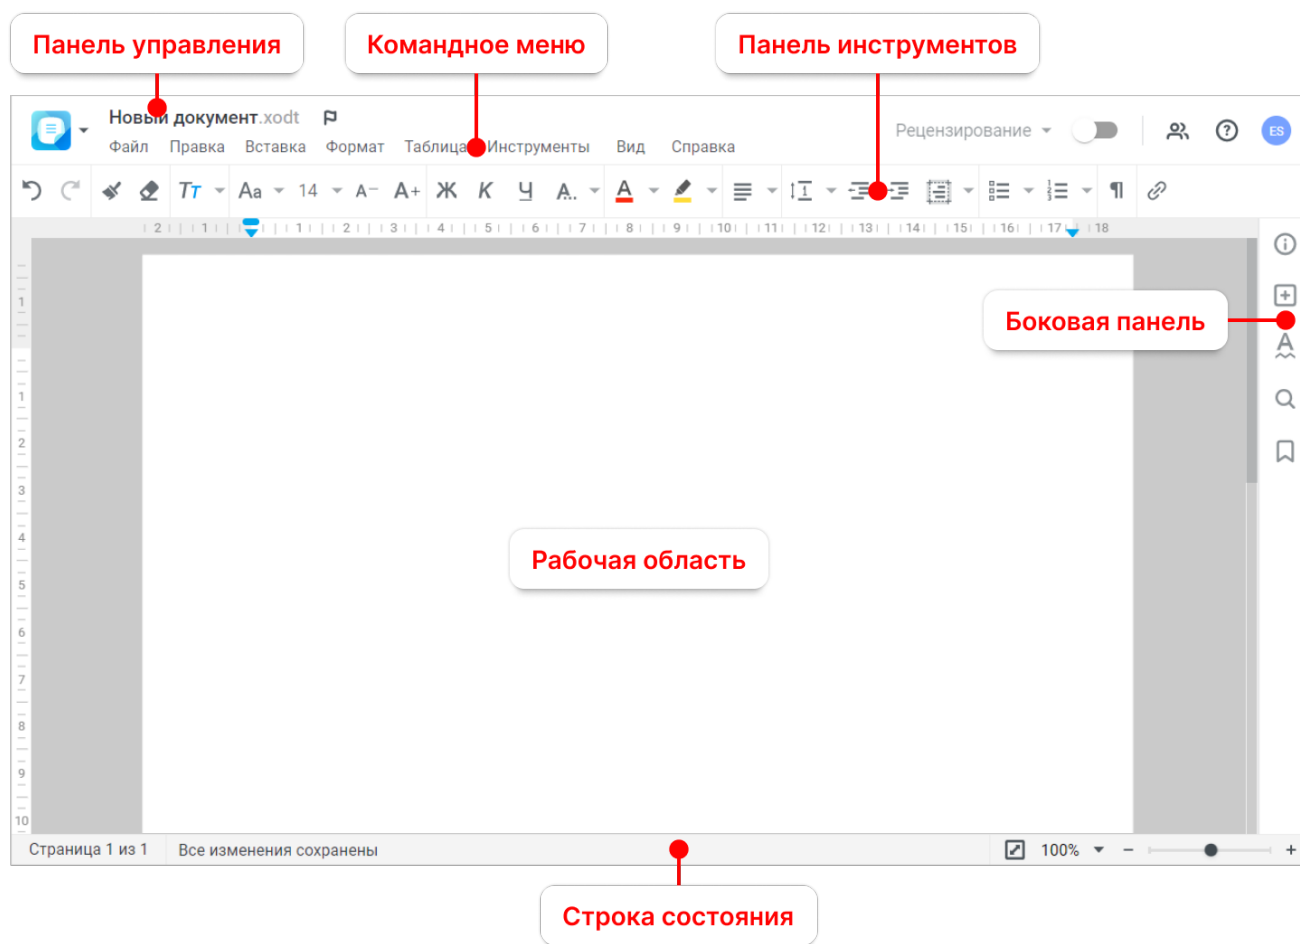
Панель управления

Командное меню

Панель инструментов

Новый документ.xodt

Файл Правка Вставка Формат Таблица Инструменты Вид Справка

Рецензирование

ES

Аа 14 А− А+ Ж К Ч А

2 1 1 2 3 4 5 6 7 8 9 10 11 12 13 14 15 16 17 18

Боковая панель

Рабочая область

Страница 1 из 1 Все изменения сохранены

100%

Строка состояния